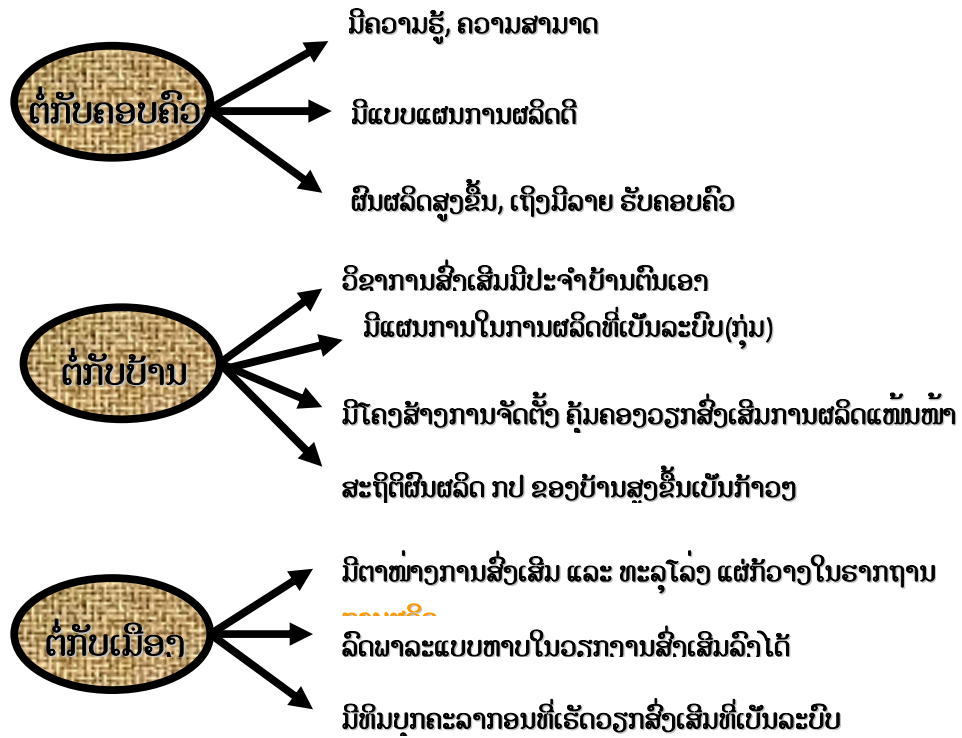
ຕໍ່ກັບຄອບຄົວ

ມີຄວາມຮູ້, ຄວາມສາມາດ

ມີແບບແຜນການຜະລິດດີ

ຜົນຜະລິດສູງຂຶ້ນ, ເຖິງມີລາຍ ຮັບຄອບຄົວ

ຕໍ່ກັບບ້ານ

ວິຊາການສົ່ງເສີມມີປະຈຳບ້ານຕົນເອງ

ມີແຜນການໃນການຜະລິດທີ່ເປັນລະບົບ(ກຸ່ມ)

ມີໂຄງສ້າງການຈັດຕັ້ງ ຄຸ້ມຄອງວຽກສົ່ງເສີມການຜະລິດແໜ້ນໜາ

ສະຖິຕິຜົນຜະລິດ ກປ ຂອງບ້ານສູງຂຶ້ນເປັນກ້າວໆ

ຕໍ່ກັບເມືອງ

ມີຕາໜ່າງການສົ່ງເສີມ ແລະ ທະລຸໂລ່ງ ແຜ່ກ້ວາງໃນຮາກຖານ

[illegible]

ລົດພາລະແບບຫາບໃນວຽກການສົ່ງເສີມລົງໄດ້

ມີທີມບຸກຄະລາກອນທີ່ເຮັດວຽກສົ່ງເສີມທີ່ເປັນລະບົບ